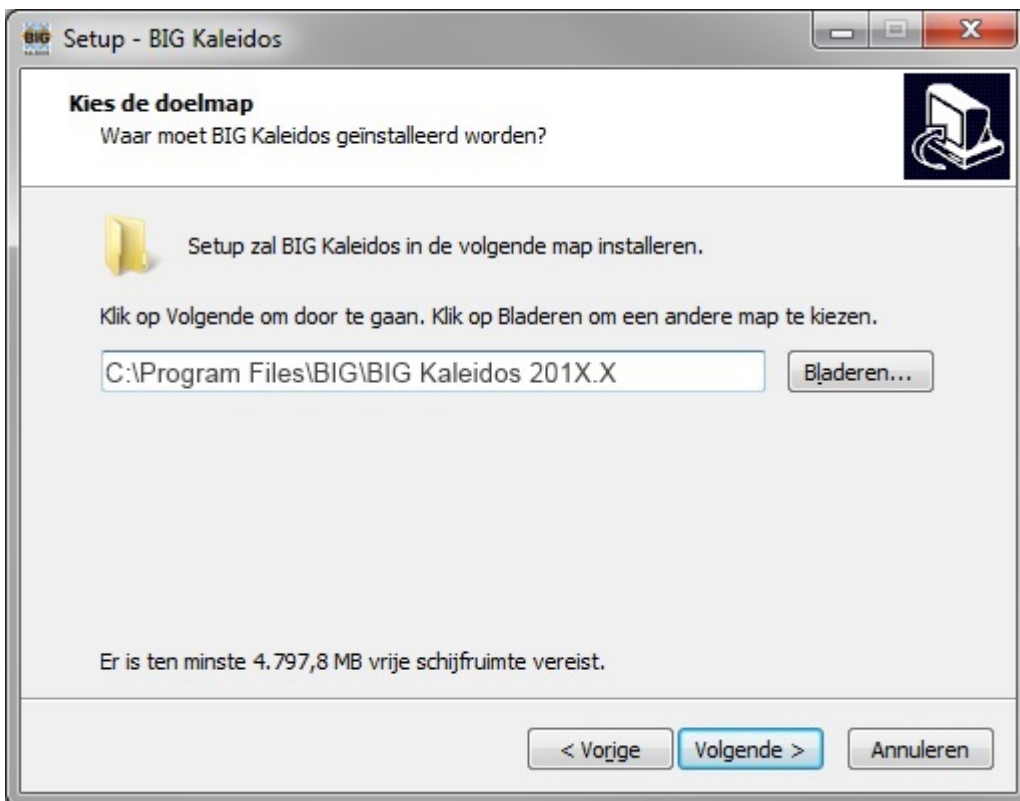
Setup - BIG Kaleidos

Kies de doelmap
Waar moet BIG Kaleidos geïnstalleerd worden?

Setup zal BIG Kaleidos in de volgende map installeren.

Klik op Volgende om door te gaan. Klik op Bladeren om een andere map te kiezen.

C:\Program Files\BIG\BIG Kaleidos 201X.X

Bladeren...

Er is ten minste 4.797,8 MB vrije schijfruimte vereist.

< Vorige

Volgende >

Annuleren